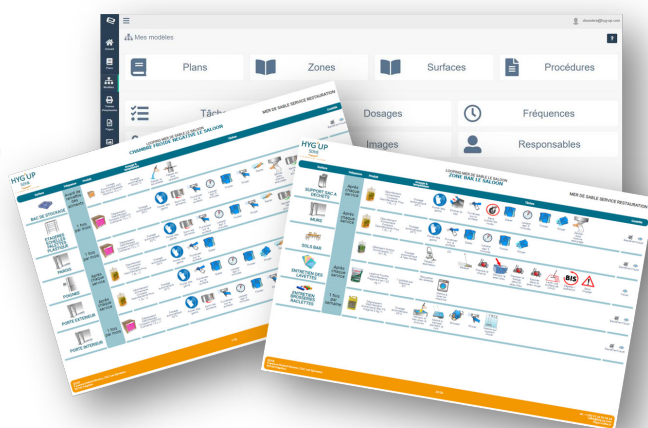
Mes modèles

Plans

Zones

Surfaces

Procédures

Tâches

Dosages

Fréquences

Images

Responsables

HYG'UP

MER DE SABLE SERVICE RESTAURATION

CHAMBRE FROIDE NEGATIVE LE SALOON

BAC DE STOCKAGE

ETAGERES

PAROIS

POIGNEE

PORTE EXTERIEUR

PORTE INTERIEUR

HYG'UP

MER DE SABLE SERVICE RESTAURATION

ZONE BAR LE SALOON

SUPPORT SAC A DECHETS

MURS

SOLS BAR

ENTRETIEN DES LAVETTES

ENTRETIEN BROSSERIE RACLETTES

BIS